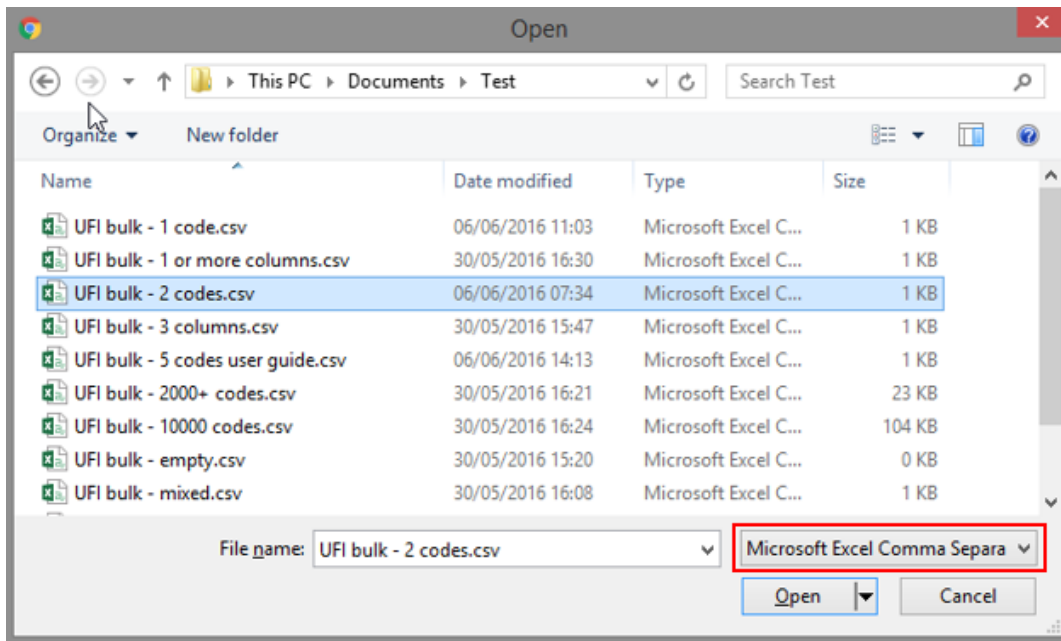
Open

This PC ▸ Documents ▸ Test

Search Test

Organize ▾ New folder

| Name | Date modified | Type | Size |
|---|---|---|---|
| UFI bulk - 1 code.csv | 06/06/2016 11:03 | Microsoft Excel C... | 1 KB |
| UFI bulk - 1 or more columns.csv | 30/05/2016 16:30 | Microsoft Excel C... | 1 KB |
| UFI bulk - 2 codes.csv | 06/06/2016 07:34 | Microsoft Excel C... | 1 KB |
| UFI bulk - 3 columns.csv | 30/05/2016 15:47 | Microsoft Excel C... | 1 KB |
| UFI bulk - 5 codes user guide.csv | 06/06/2016 14:13 | Microsoft Excel C... | 1 KB |
| UFI bulk - 2000+ codes.csv | 30/05/2016 16:21 | Microsoft Excel C... | 23 KB |
| UFI bulk - 10000 codes.csv | 30/05/2016 16:24 | Microsoft Excel C... | 104 KB |
| UFI bulk - empty.csv | 30/05/2016 15:20 | Microsoft Excel C... | 0 KB |
| UFI bulk - mixed.csv | 30/05/2016 16:08 | Microsoft Excel C... | 1 KB |

File name: UFI bulk - 2 codes.csv

Microsoft Excel Comma Separa

Open

Cancel